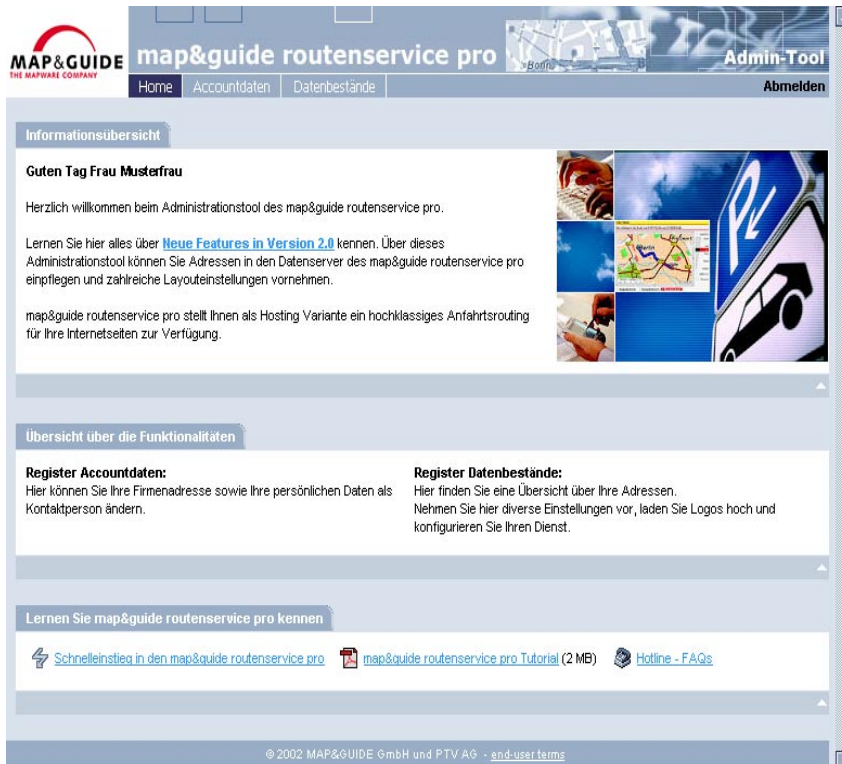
MAP&GUIDE
THE MAPWARE COMPANY

map&guide routenservice pro

Bonn

Admin-Tool

Home | Accountdaten | Datenbestände

Abmelden

Informationsübersicht

Guten Tag Frau Musterfrau

Herzlich willkommen beim Administrationstool des map&guide routenservice pro.

Lernen Sie hier alles über Neue Features in Version 2.0 kennen. Über dieses Administrationstool können Sie Adressen in den Datenserver des map&guide routenservice pro einpflegen und zahlreiche Layouteinstellungen vornehmen.

map&guide routenservice pro stellt Ihnen als Hosting Variante ein hochklassiges Anfahrtsrouting für Ihre Internetseiten zur Verfügung.

Übersicht über die Funktionalitäten

Register Accountdaten:
Hier können Sie Ihre Firmenadresse sowie Ihre persönlichen Daten als Kontaktperson ändern.

Register Datenbestände:
Hier finden Sie eine Übersicht über Ihre Adressen.
Nehmen Sie hier diverse Einstellungen vor, laden Sie Logos hoch und konfigurieren Sie Ihren Dienst.

Lernen Sie map&guide routenservice pro kennen

Schnelleinstieg in den map&guide routenservice pro   map&guide routenservice pro Tutorial (2 MB)   Hotline - FAQs

© 2002 MAP&GUIDE GmbH und PTV AG - end-user terms